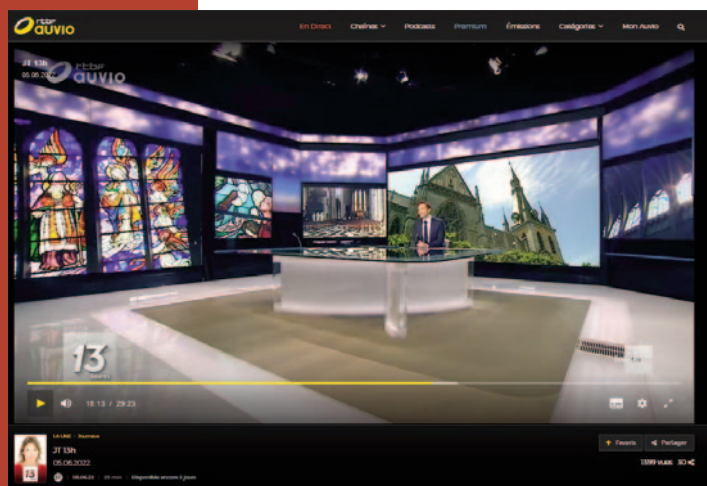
rtbf auvio

En Direct Chaînes Podcasts Premium Émissions Catégories Mon Auvio

JT 13h
05.06.2022

rtbf auvio

13

18:13 / 29:23

LA UNE · Journaux
JT 13h
05.06.2022
05.06.22 · 29 min · Disponible encore 3 jours

Favoris Partager
1399 vues